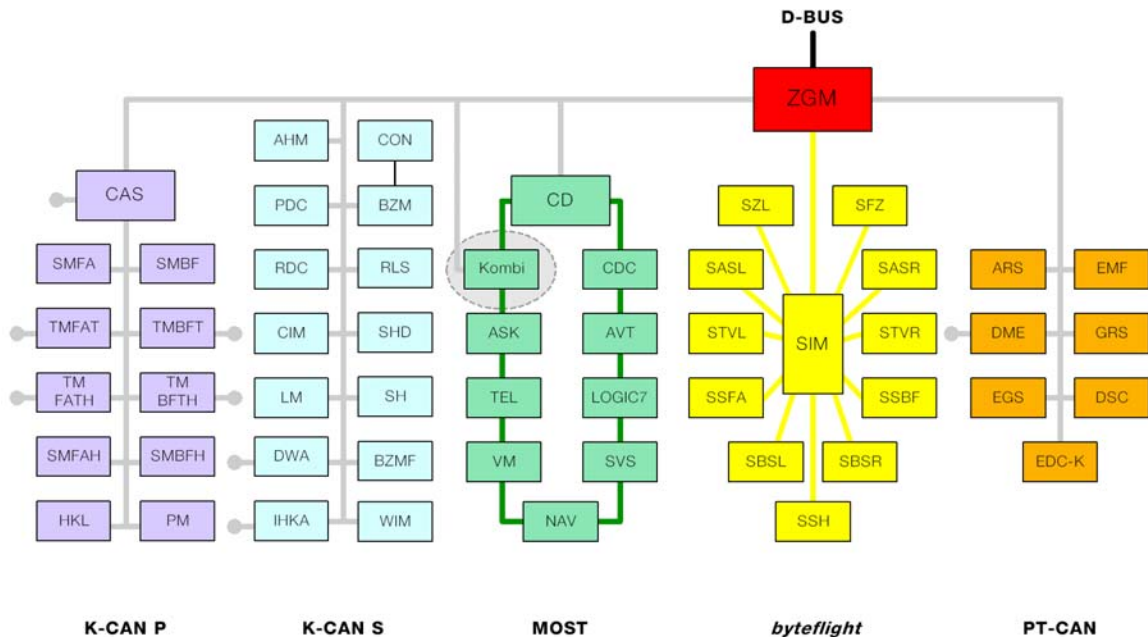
D-BUS

ZGM

CAS

SMFA SMBF

TMFAT TMBFT

TM FATH TM BFTH

SMFAH SMBFH

HKL PM

AHM CON

PDC BZM

RDC RLS

CIM SHD

LM SH

DWA BZMF

IHKA WIM

CD

Kombi CDC

ASK AVT

TEL LOGIC7

VM SVS

NAV

SZL SFZ

SASL SASR

STVL SIM STVR

SSFA SSBF

SBSL SBSR

SSH

ARS EMF

DME GRS

EGS DSC

EDC-K

K-CAN P

K-CAN S

MOST

byteflight

PT-CAN